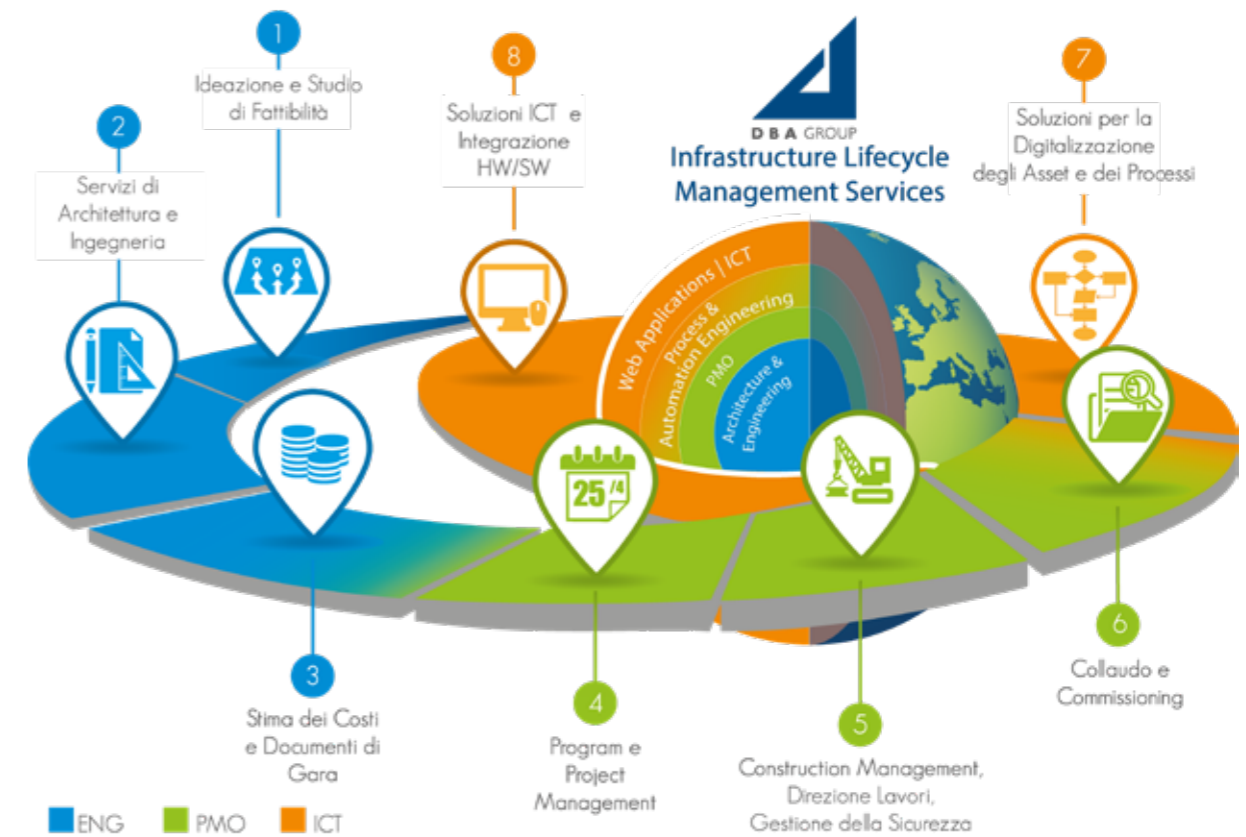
1
Ideazione e Studio di Fattibilità

2
Servizi di Architettura e Ingegneria

8
Soluzioni ICT e Integrazione HW/SW

D B A GROUP
Infrastructure Lifecycle Management Services

7
Soluzioni per la Digitalizzazione degli Asset e dei Processi

Web Applications | ICT
Process & Automation Engineering
PMO
Architecture & Engineering

25/4

6
Collaudo e Commissioning

3
Stima dei Costi e Documenti di Gara

4
Program e Project Management

5
Construction Management, Direzione Lavori, Gestione della Sicurezza

ENG PMO ICT